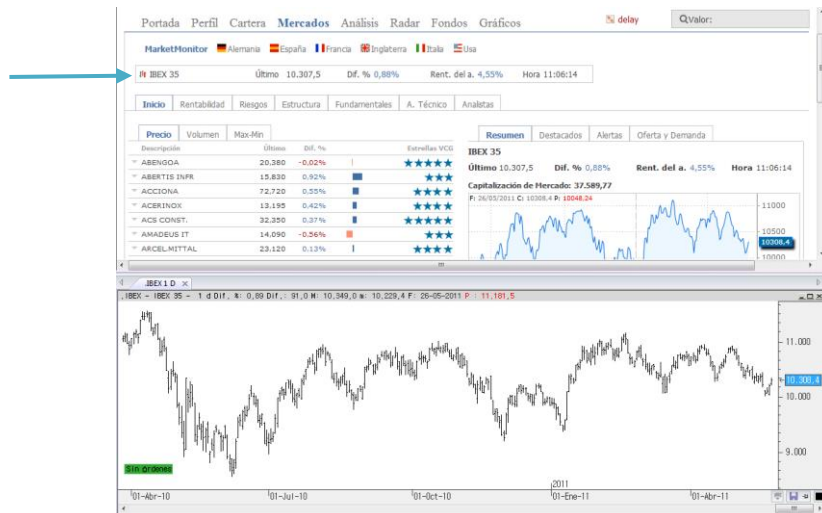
Portada Perfil Cartera Mercados Análisis Radar Fondos Gráficos

delay

Valor:

MarketMonitor Alemania España Francia Inglaterra Italia Usa

IBEX 35 Último 10.307,5 Dif. % 0,88% Rent. del a. 4,55% Hora 11:06:14

Inicio Rentabilidad Riesgos Estructura Fundamentales A. Técnico Analistas

Precio Volumen Max-Min

| Descripción | Último | Dif. % | | Estrellas VCG |
|---|---|---|---|---|
| ABENGOA | 20.380 | -0,02% | | ★★★★★ |
| ABERTIS INFR | 15.830 | 0,92% | | ★★★ |
| ACCIONA | 72.720 | 0,55% | | ★★★★ |
| ACERINOX | 13.195 | 0,42% | | ★★★★ |
| ACS CONST. | 32.350 | 0,37% | | ★★★★★ |
| AMADEUS IT | 14.090 | -0,56% | | ★★★ |
| ARCEL.MITTAL | 23.120 | 0,13% | | ★★★★ |

Resumen Destacados Alertas Oferta y Demanda

IBEX 35

Último 10.307,5 Dif. % 0,88% Rent. del a. 4,55% Hora 11:06:14

Capitalización de Mercado: 37.589,77

F: 26/05/2011 C: 10308,4 P: 10048,24

11000

10500

10308,4

10000

.IBEX 1 D

.IBEX - IBEX 35 - 1 d Dif. %: 0,89 Dif.: 91,0 H: 10.349,0 m: 10.229,4 F: 26-05-2011 P: 11.181,5

11.000

10.308,4

10.000

9.000

Sin órdenes

01-Abr-10 01-Jul-10 01-Oct-10 2011 01-Ene-11 01-Abr-11